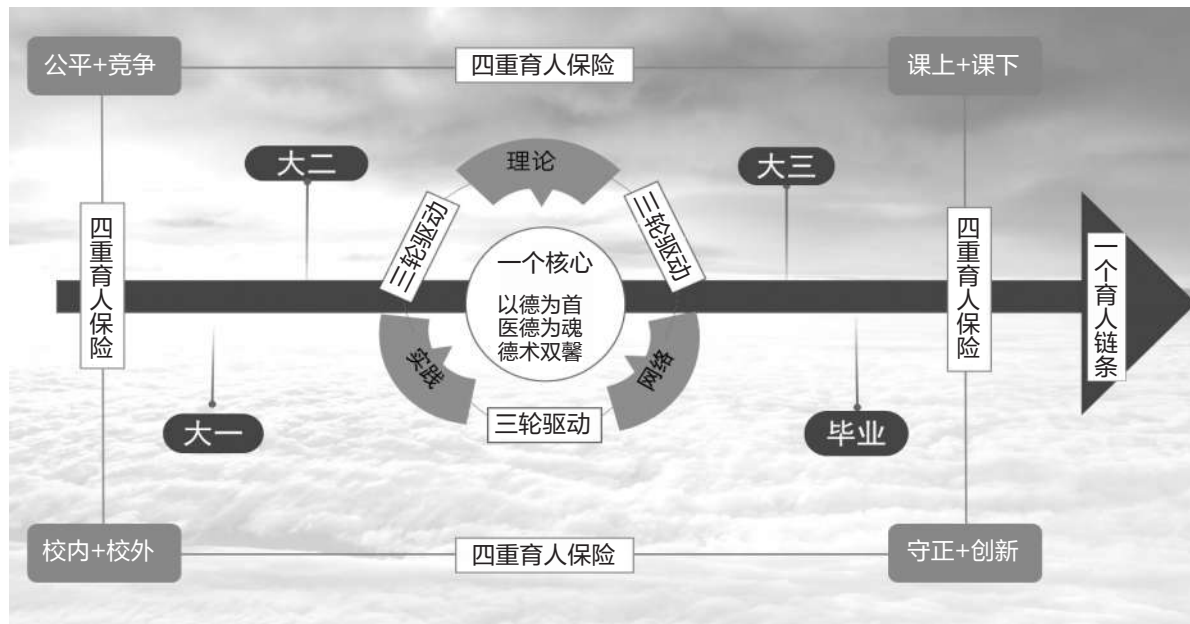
公平+竞争

四重育人保险

课上+课下

大二

理论

大三

三轮驱动

三轮驱动

四重育人保险

一个核心

以德为首
医德为魂
德术双馨

四重育人保险

一个育人链条

实践

网络

大一

三轮驱动

毕业

校内+校外

四重育人保险

守正+创新